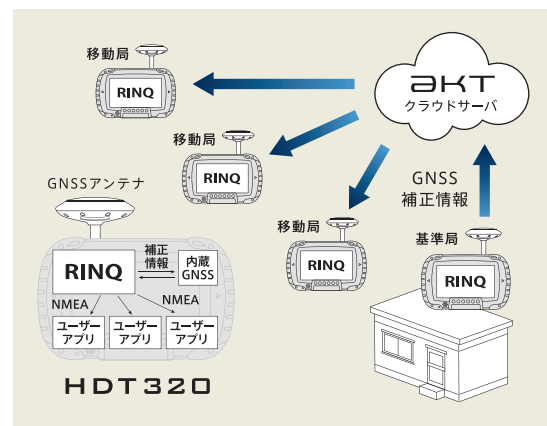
移動局

RINQ

aKT
クラウドサーバ

移動局

RINQ

GNSSアンテナ

GNSS
補正情報

移動局

RINQ

基準局

RINQ

RINQ

補正
情報

内蔵
GNSS

NMEA

NMEA

ユーザー
アプリ

ユーザー
アプリ

ユーザー
アプリ

HDT320